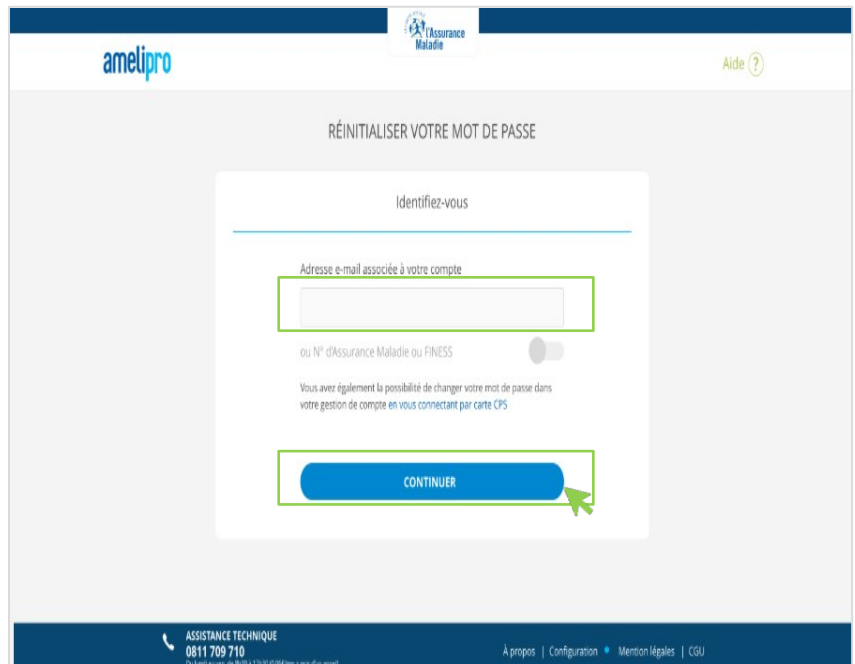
l'Assurance Maladie

amelipro

Aide ?

RÉINITIALISER VOTRE MOT DE PASSE

Identifiez-vous

Adresse e-mail associée à votre compte

ou N° d'Assurance Maladie ou FINESS

Vous avez également la possibilité de changer votre mot de passe dans votre gestion de compte en vous connectant par carte CPS

CONTINUER

ASSISTANCE TECHNIQUE
0811 709 710
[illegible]

À propos | Configuration | Mention légales | CGU